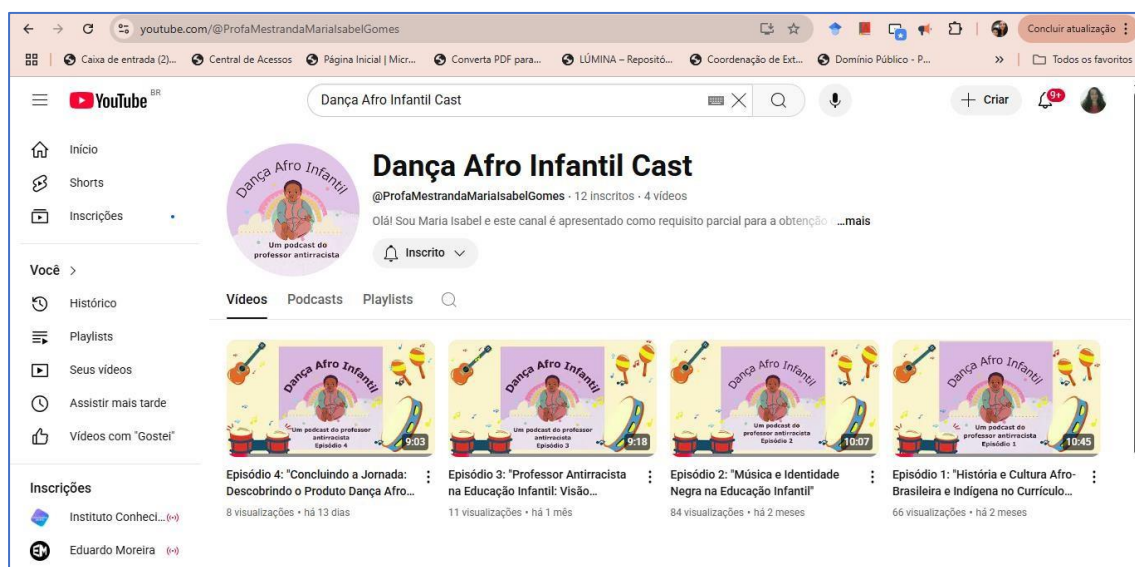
youtube.com/@ProfaMestrandaMariaIsabelGomes

Concluir atualização

Caixa de entrada (2)... Central de Acessos Página Inicial | Micr... Converta PDF para... LÚMINA – Repositó... Coordenação de Ext... Domínio Público - P... » Todos os favoritos

YouTube BR

Dança Afro Infantil Cast

+ Criar 9+

Início
Shorts
Inscrições

Você >
Histórico
Playlists
Seus vídeos
Assistir mais tarde
Vídeos com "Gostei"

Inscrições
Instituto Conheci...
Eduardo Moreira

Dança Afro Infantil
Um podcast do professor antirracista

Dança Afro Infantil Cast
@ProfaMestrandaMariaIsabelGomes · 12 inscritos · 4 vídeos
Olá! Sou Maria Isabel e este canal é apresentado como requisito parcial para a obtenção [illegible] ...mais

Inscrito

Vídeos Podcasts Playlists

Dança Afro Infantil
Um podcast do professor antirracista
Episódio 4
9:03
Episódio 4: "Concluindo a Jornada: Descobrindo o Produto Dança Afro...
8 visualizações • há 13 dias

Dança Afro Infantil
Um podcast do professor antirracista
Episódio 3
9:18
Episódio 3: "Professor Antirracista na Educação Infantil: Visão...
11 visualizações • há 1 mês

Dança Afro Infantil
Um podcast do professor antirracista
Episódio 2
10:07
Episódio 2: "Música e Identidade Negra na Educação Infantil"
84 visualizações • há 2 meses

Dança Afro Infantil
Um podcast do professor antirracista
Episódio 1
10:45
Episódio 1: "História e Cultura Afro-Brasileira e Indígena no Currículo...
66 visualizações • há 2 meses